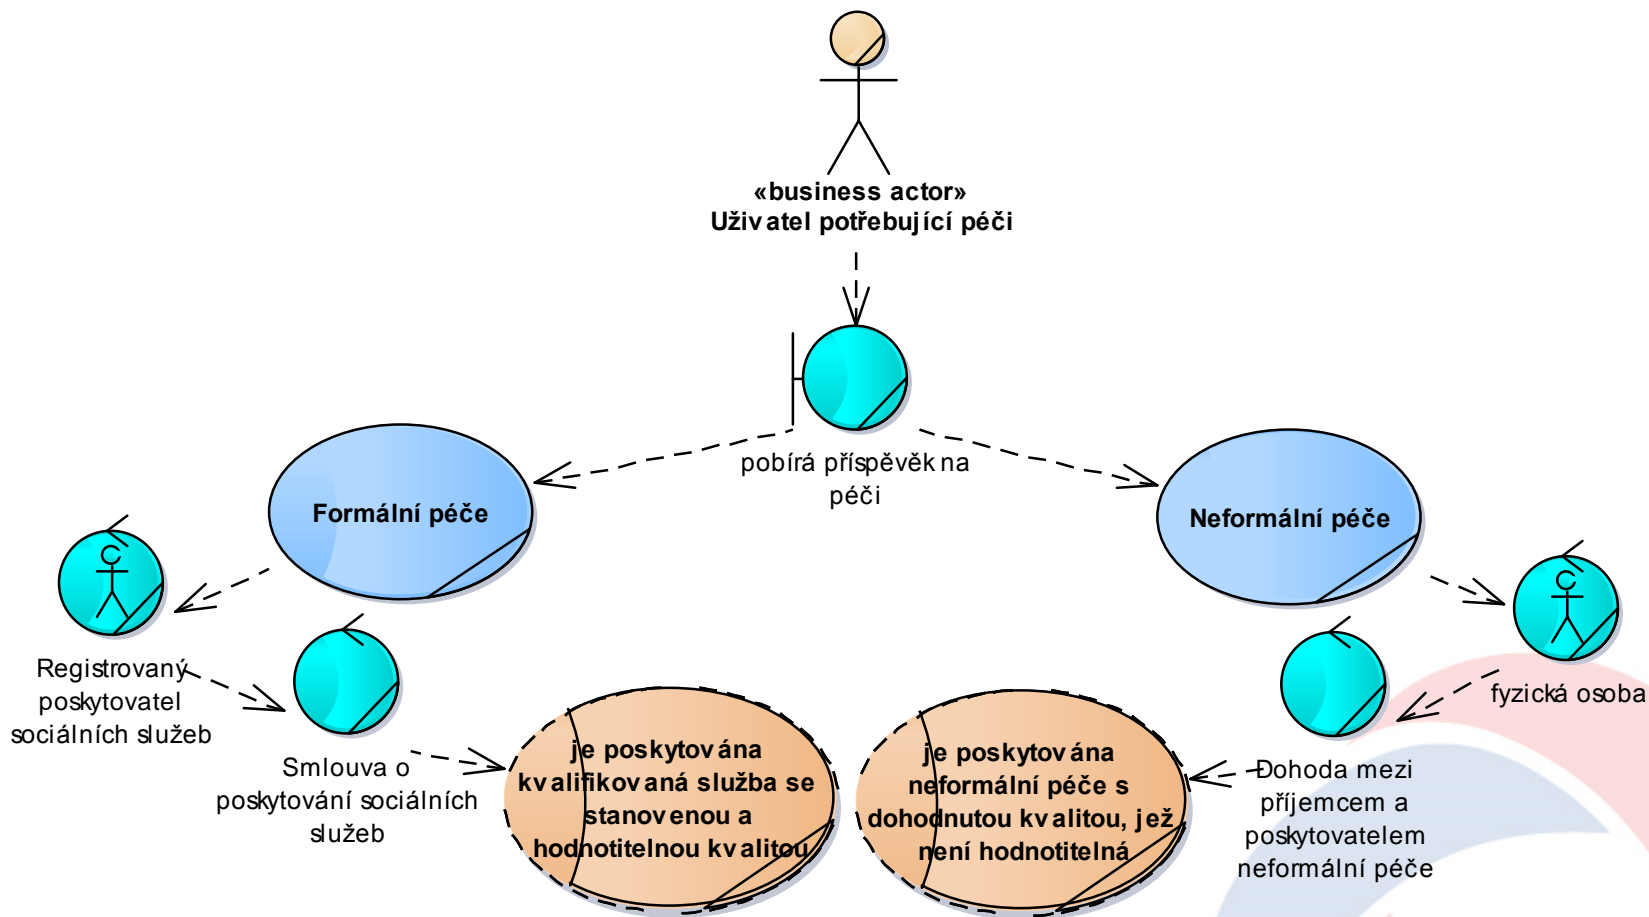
«business actor»
Uživatel potřebující péči

pobírá příspěvek na péči

Formální péče

Neformální péče

Registrovaný poskytovatel sociálních služeb

Smlouva o poskytování sociálních služeb

je poskytována kvalifikovaná služba se stanovenou a hodnotitelnou kvalitou

je poskytována neformální péče s dohodnutou kvalitou, jež není hodnotitelná

fyzická osoba

Dohoda mezi příjemcem a poskytovatelem neformální péče